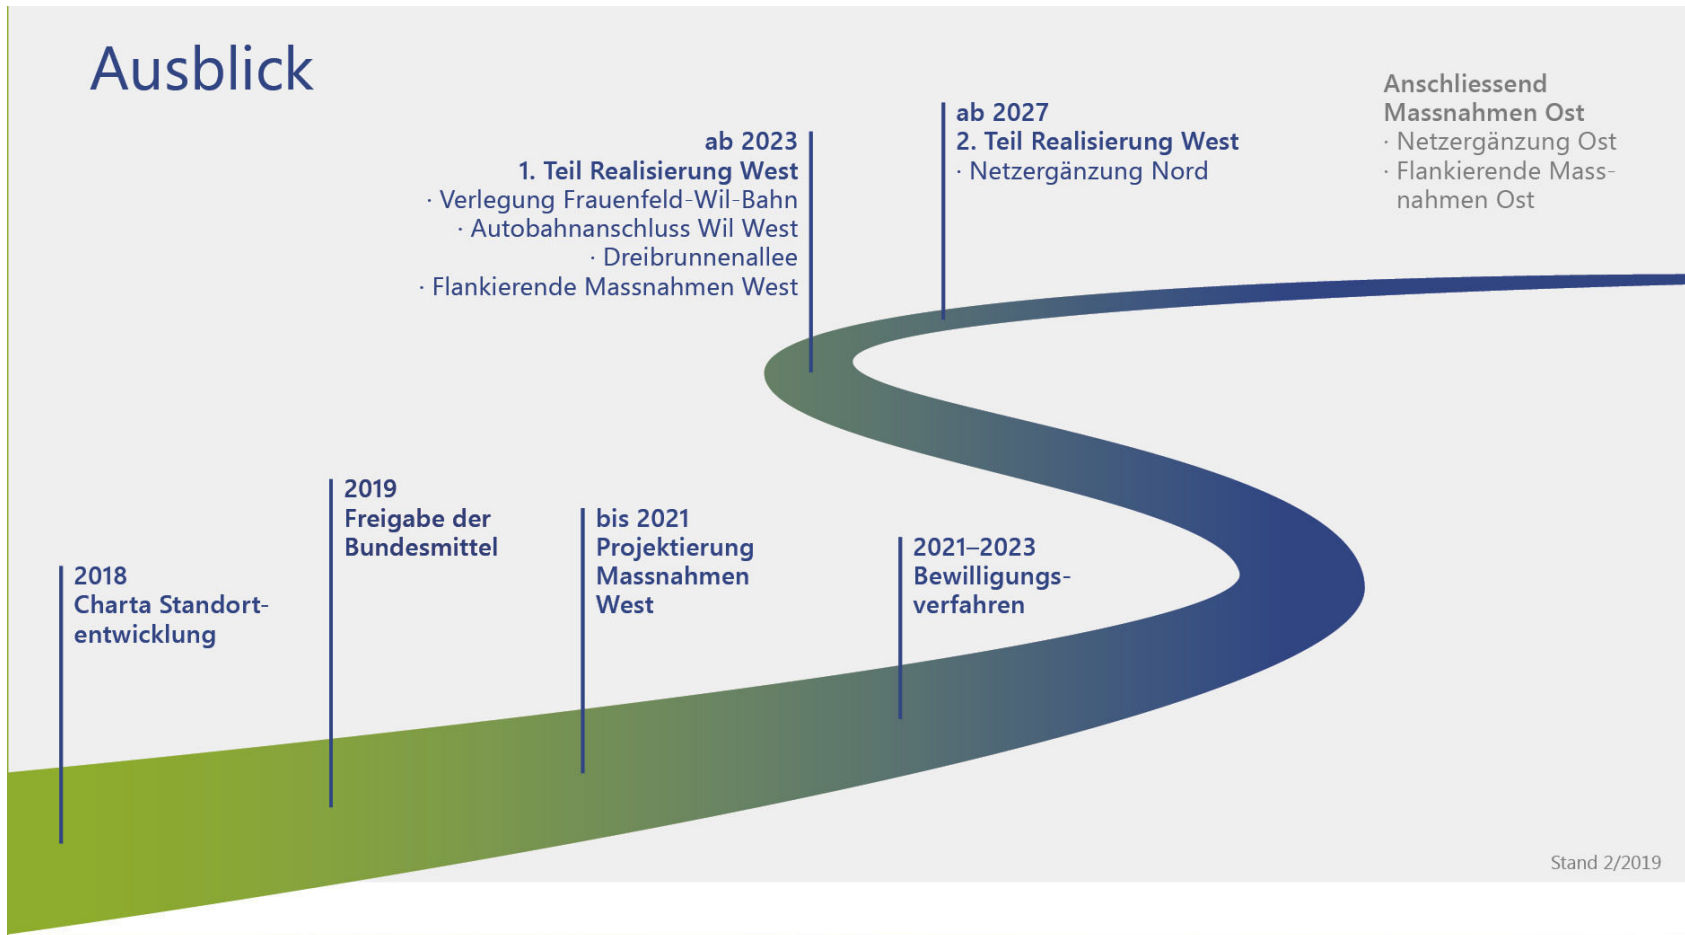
Ausblick

2018
Charta Standortentwicklung

2019
Freigabe der Bundesmittel

bis 2021
Projektierung Massnahmen West

2021–2023
Bewilligungsverfahren

ab 2023
1. Teil Realisierung West
· Verlegung Frauenfeld-Wil-Bahn
· Autobahnanschluss Wil West
· Dreibrunnenallee
· Flankierende Massnahmen West

ab 2027
2. Teil Realisierung West
· Netzergänzung Nord

Anschliessend
Massnahmen Ost
· Netzergänzung Ost
· Flankierende Massnahmen Ost

Stand 2/2019